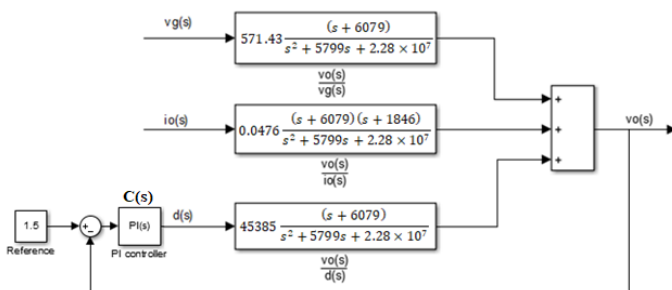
vg(s)

$571.43\frac{(s+6079)}{s^2+5799s+2.28\times10^7}$

$\frac{vo(s)}{vg(s)}$

io(s)

$0.0476\frac{(s+6079)(s+1846)}{s^2+5799s+2.28\times10^7}$

$\frac{vo(s)}{io(s)}$

vo(s)

+
+
+

C(s)

1.5
Reference

+
-

PI(s)
PI controller

d(s)

$45385\frac{(s+6079)}{s^2+5799s+2.28\times10^7}$

$\frac{vo(s)}{d(s)}$